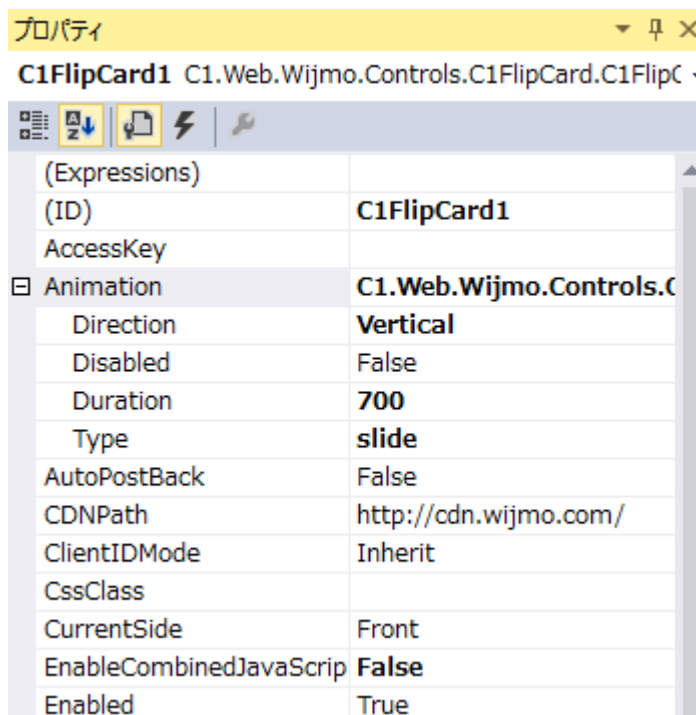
プロパティ

C1FlipCard1 C1.Web.Wijmo.Controls.C1FlipCard.C1Flip(

| | |
|---|---|
| (Expressions) | |
| (ID) | C1FlipCard1 |
| AccessKey | |
| ⊟ Animation | C1.Web.Wijmo.Controls.( |
| Direction | Vertical |
| Disabled | False |
| Duration | 700 |
| Type | slide |
| AutoPostBack | False |
| CDNPath | http://cdn.wijmo.com/ |
| ClientIDMode | Inherit |
| CssClass | |
| CurrentSide | Front |
| EnableCombinedJavaScrip | False |
| Enabled | True |